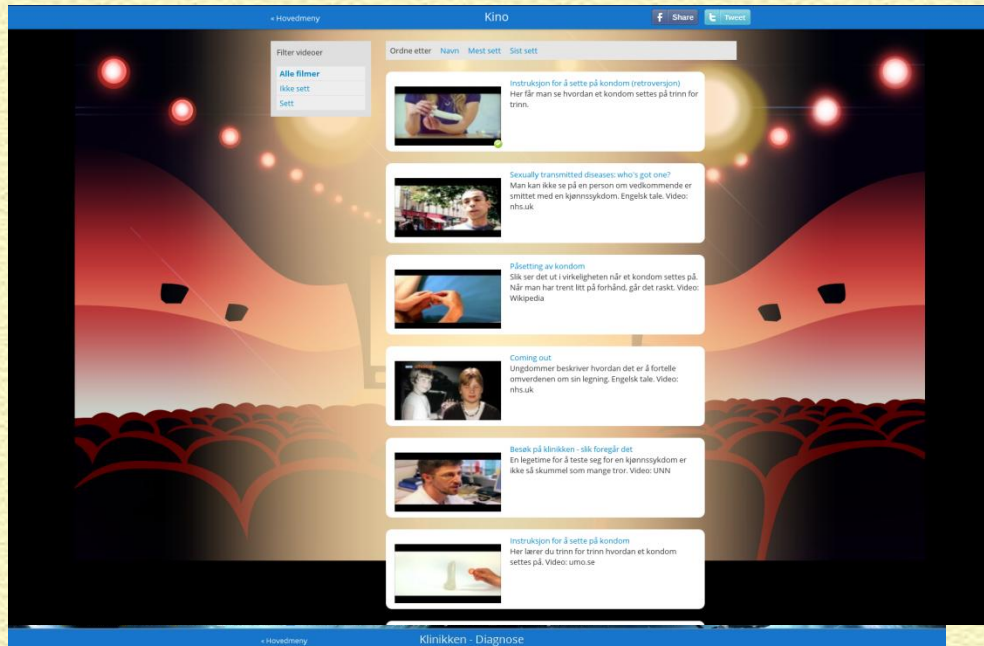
« Hovedmeny

Kino

Share

Tweet

Filter videoer

Alle filmer

Ikke sett

Sett

Ordne etter Navn Mest sett Sist sett

Instruksjon for å sette på kondom (retroversjon)
Her får man se hvordan et kondom settes på trinn for trinn.

Sexually transmitted diseases: who's got one?
Man kan ikke se på en person om vedkommende er smittet med en kjønnssykdom. Engelsk tale. Video: nhs.uk

Påsetting av kondom
Slik ser det ut i virkeligheten når et kondom settes på. Når man har trent litt på forhånd, går det raskt. Video: Wikipedia

Coming out
Ungdommer beskriver hvordan det er å fortelle omverdenen om sin legning. Engelsk tale. Video: nhs.uk

Besøk på klinikken - slik foregår det
En legetime for å teste seg for en kjønnssykdom er ikke så skummel som mange tror. Video: UNN

Instruksjon for å sette på kondom
Her lærer du trinn for trinn hvordan et kondom settes på. Video: umo.se

« Hovedmeny

Klinikken - Diagnose